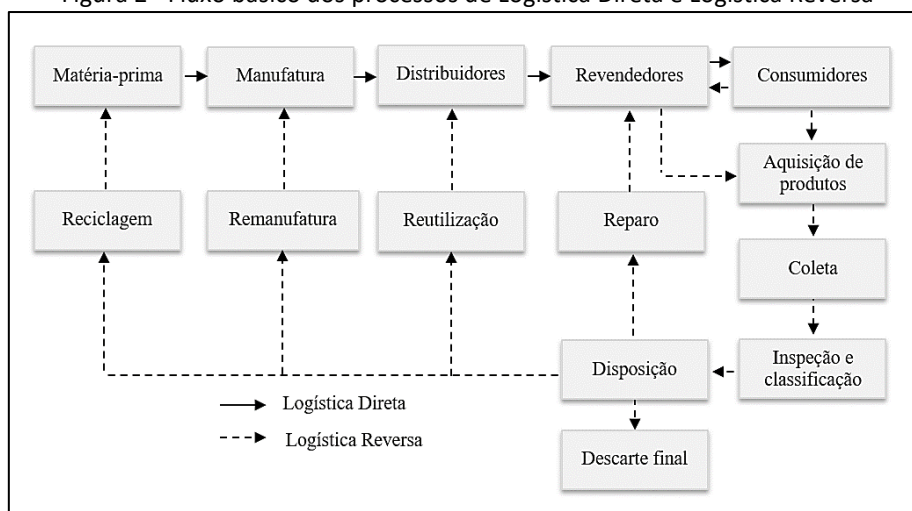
Figura 2 - Fluxo básico dos processos de Logística Direta e Logística Reversa

Matéria-prima

Manufatura

Distribuidores

Revendedores

Consumidores

Aquisição de produtos

Reciclagem

Remanufatura

Reutilização

Reparo

Coleta

Disposição

Inspeção e classificação

Logística Direta

Logística Reversa

Descarte final